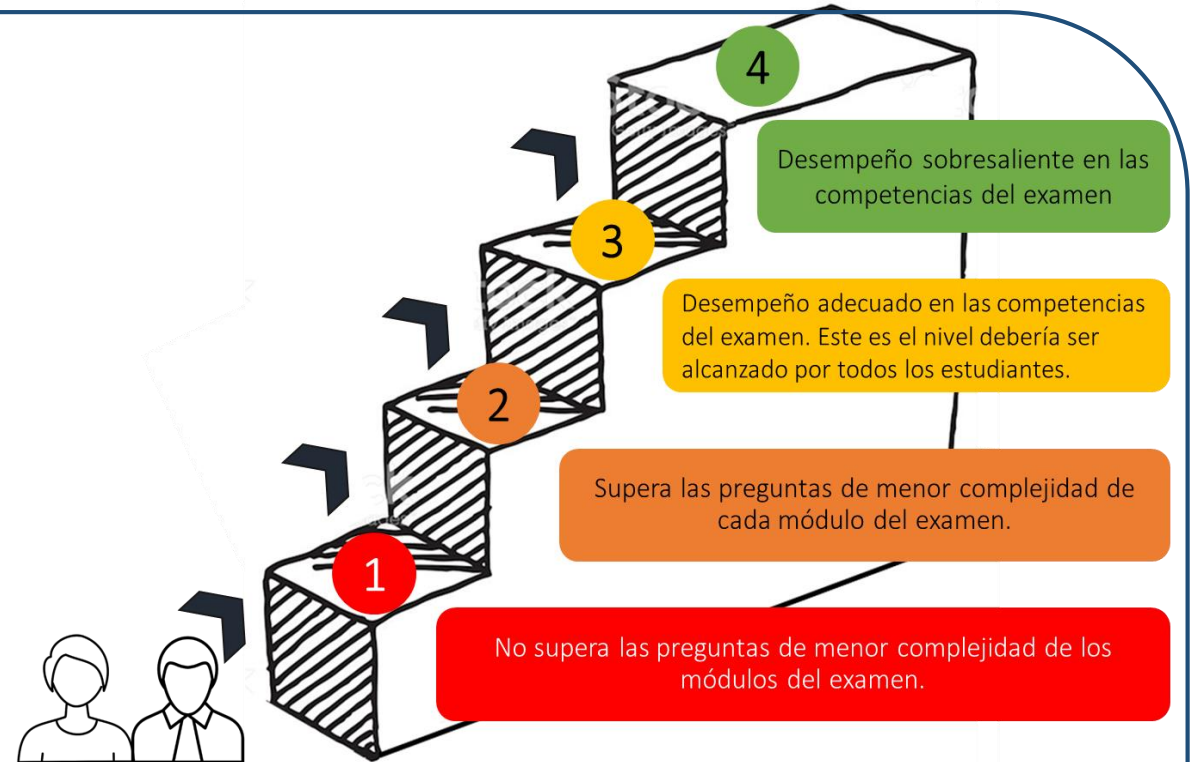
4

Desempeño sobresaliente en las competencias del examen

3

Desempeño adecuado en las competencias del examen. Este es el nivel debería ser alcanzado por todos los estudiantes.

2

Supera las preguntas de menor complejidad de cada módulo del examen.

1

No supera las preguntas de menor complejidad de los módulos del examen.